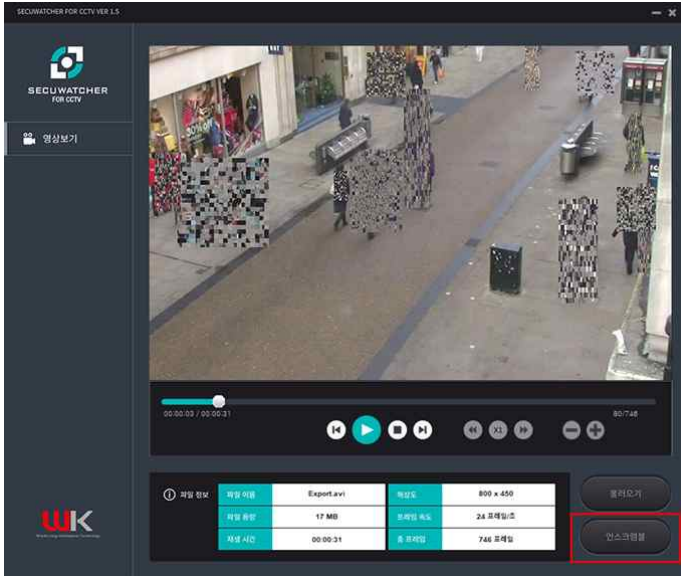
SECUWATCHER FOR CCTV VER 1.5

SECUWATCHER FOR CCTV

영상보기

00:00:03 / 00:00:31

80/748

X1

파일 정보

| 파일 이름 | Export.avi | 해상도 | 800 x 450 |
|---|---|---|---|
| 파일 용량 | 17 MB | 프레임 속도 | 24 프레임/초 |
| 재생 시간 | 00:00:31 | 총 프레임 | 746 프레임 |

불러오기

언스크램블

WK